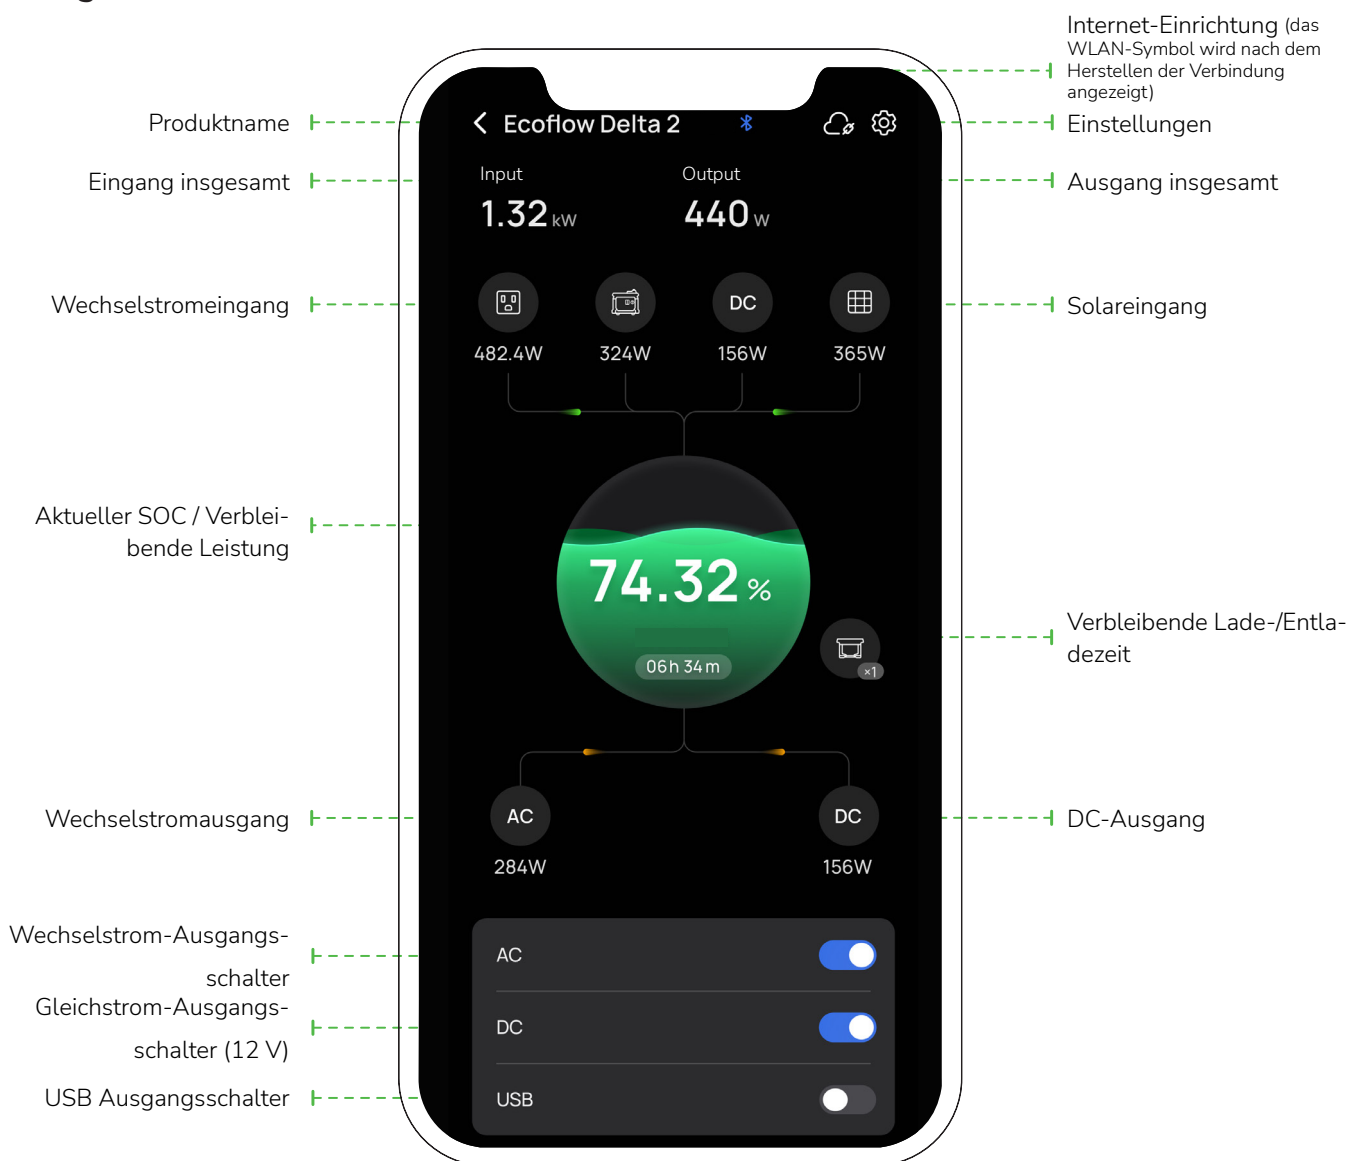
Internet-Einrichtung (das WLAN-Symbol wird nach dem Herstellen der Verbindung angezeigt)

Produktname

Ecoflow Delta 2

Einstellungen

Eingang insgesamt

Input
1.32 kW

Output
440 W

Ausgang insgesamt

Wechselstromeingang

DC

Solareingang

482.4W
324W
156W
365W

Aktueller SOC / Verbleibende Leistung

74.32 %

06h 34m

×1

Verbleibende Lade-/Entladezeit

Wechselstromausgang

AC
284W

DC
156W

DC-Ausgang

Wechselstrom-Ausgangsschalter

AC

Gleichstrom-Ausgangsschalter (12 V)

DC

USB Ausgangsschalter

USB